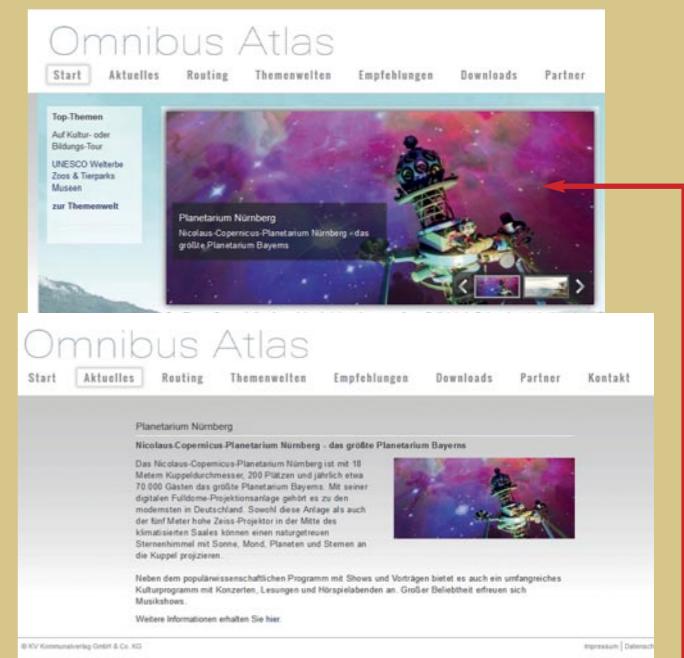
Omnibus Atlas

Start Aktuelles Routing Themenwelten Empfehlungen Downloads Partner

Top-Themen

Auf Kultur- oder Bildungs-Tour

UNESCO Welterbe

Zoos & Tierparks

Museen

zur Themenwelt

Planetarium Nürnberg

Nicolaus-Copernicus-Planetarium Nürnberg - das größte Planetarium Bayerns

Omnibus Atlas

Start Aktuelles Routing Themenwelten Empfehlungen Downloads Partner Kontakt

Planetarium Nürnberg

Nicolaus-Copernicus-Planetarium Nürnberg - das größte Planetarium Bayerns

Das Nicolaus-Copernicus-Planetarium Nürnberg ist mit 18 Metern Kuppeldurchmesser, 200 Plätzen und jährlich etwa 70.000 Gästen das größte Planetarium Bayerns. Mit seiner digitalen Fulldome-Projektionsanlage gehört es zu den modernsten in Deutschland. Sowohl diese Anlage als auch der fünf Meter hohe Zeiss-Projektor in der Mitte des klimatisierten Saales können einen naturgetreuen Sternenhimmel mit Sonne, Mond, Planeten und Sternen an die Kuppel projizieren.

Neben dem populärwissenschaftlichen Programm mit Shows und Vorträgen bietet es auch ein umfangreiches Kulturprogramm mit Konzerten, Lesungen und Hörspielabenden an. Großer Beliebtheit erfreuen sich Musikshows.

Weitere Informationen erhalten Sie hier.

© KV Kommunalverlag GmbH & Co. KG

Impressum | Datensch